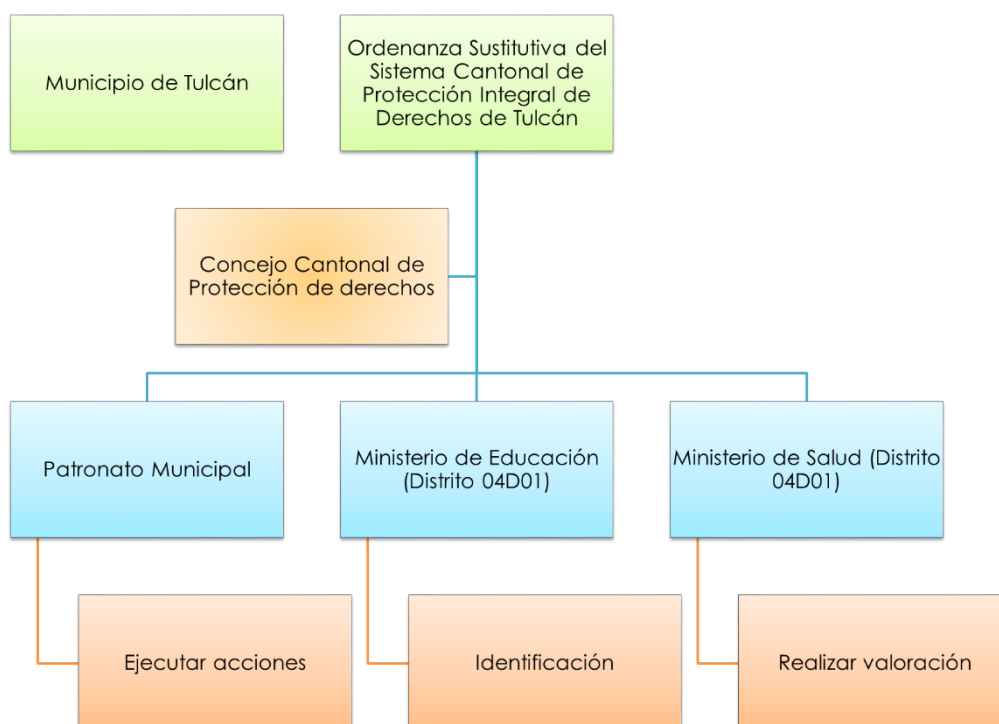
Municipio de Tulcán

Ordenanza Sustitutiva del Sistema Cantonal de Protección Integral de Derechos de Tulcán

Concejo Cantonal de Protección de derechos

Patronato Municipal

Ministerio de Educación (Distrito 04D01)

Ministerio de Salud (Distrito 04D01)

Ejecutar acciones

Identificación

Realizar valoración